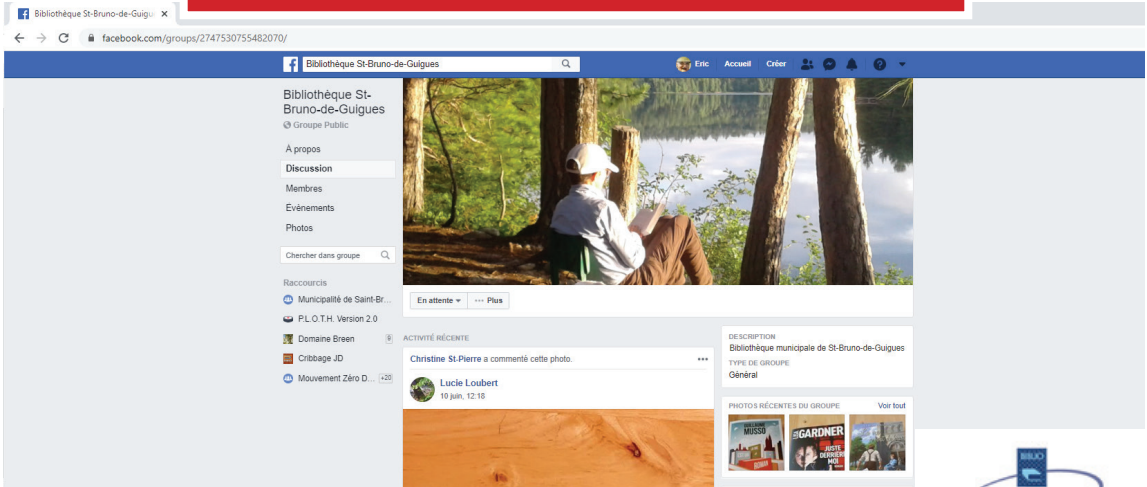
Bibliothèque St-Bruno-de-Guigu ×

facebook.com/groups/2747530755482070/

Bibliothèque St-Bruno-de-Guigues

Eric Accueil Créer

Bibliothèque St-Bruno-de-Guigues
Groupe Public

À propos
Discussion
Membres
Évènements
Photos

Chercher dans groupe

Raccourcis
Municipalité de Saint-Br...
P.L.O.T.H. Version 2.0
Domaine Breen 8
Cribbage JD
Mouvement Zéro D... +20

En attente ▾ ··· Plus

ACTIVITÉ RÉCENTE

Christine St-Pierre a commenté cette photo.

Lucie Loubert
10 juin, 12:18

DESCRIPTION
Bibliothèque municipale de St-Bruno-de-Guigues
TYPE DE GROUPE
Général

PHOTOS RÉCENTES DU GROUPE Voir tout

MUSSO
GARDNER
JUSTE DERRIÈRE MOI

BIBLIO